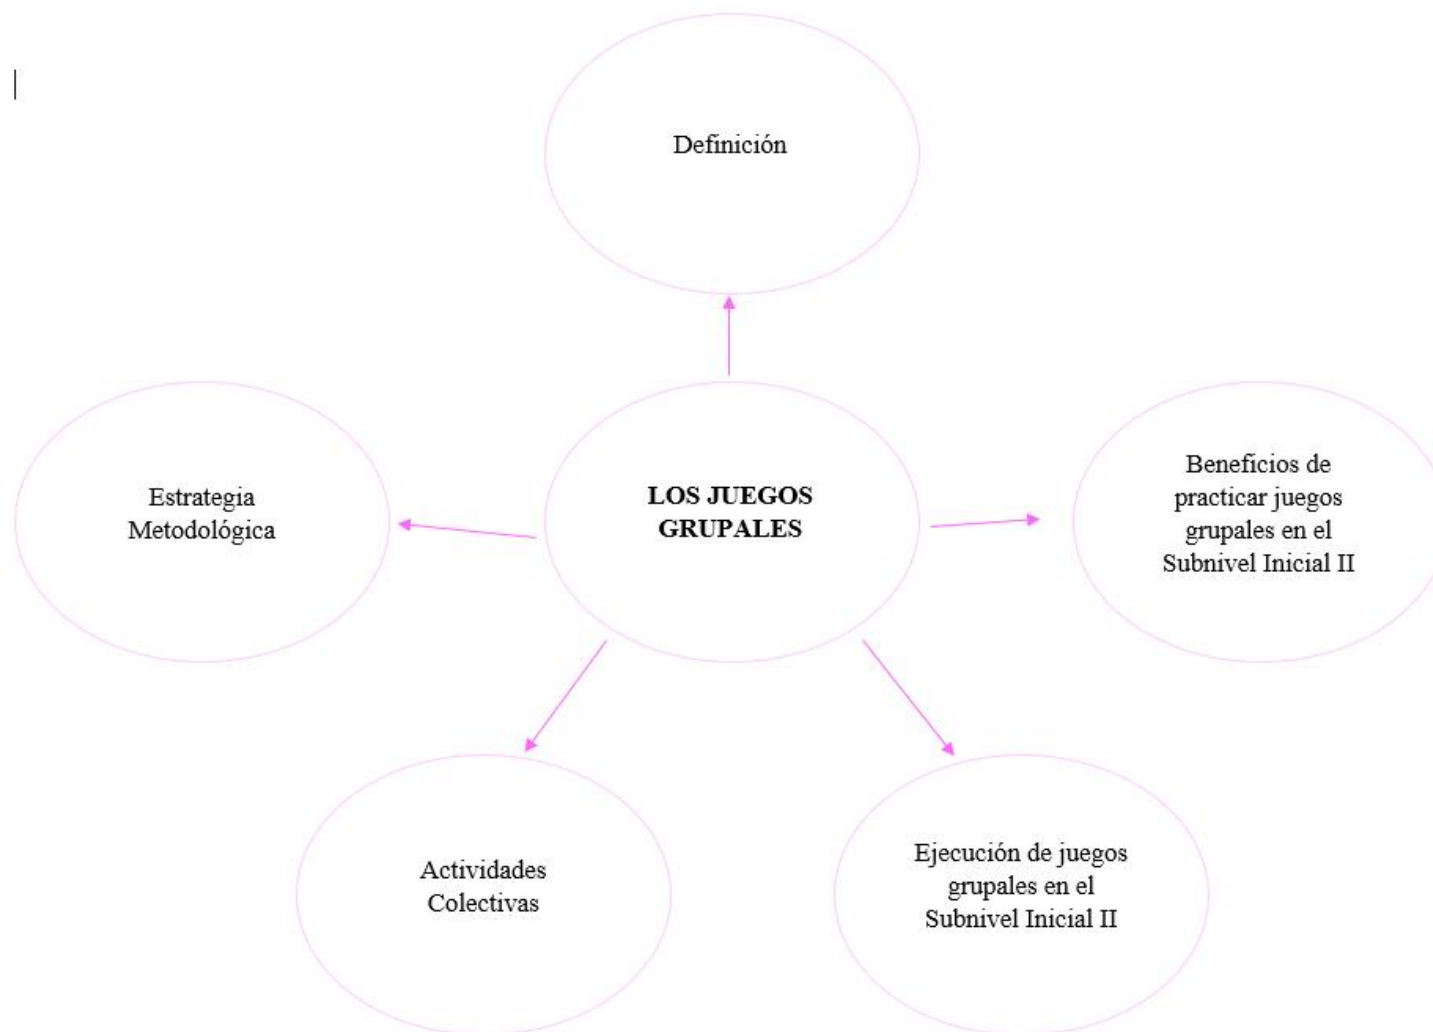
Definición

Estrategia Metodológica

LOS JUEGOS GRUPALES

Beneficios de practicar juegos grupales en el Subnivel Inicial II

Actividades Colectivas

Ejecución de juegos grupales en el Subnivel Inicial II